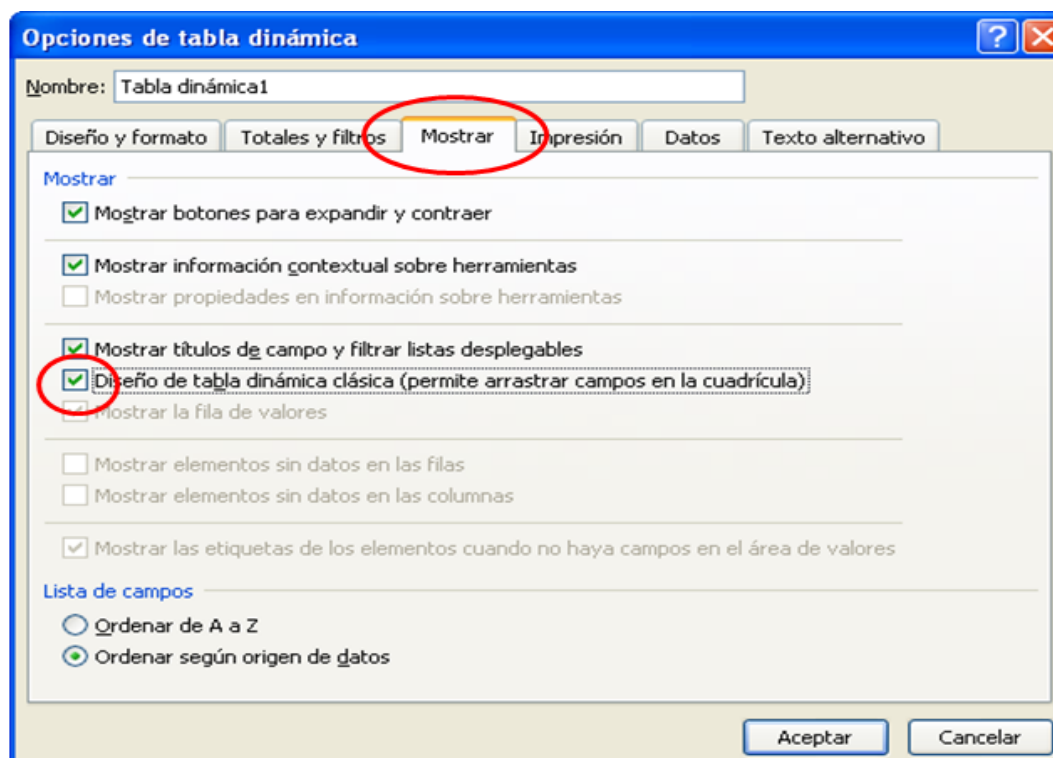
Opciones de tabla dinámica

?

Nombre: Tabla dinámica1

Diseño y formato | Totales y filtros | Mostrar | Impresión | Datos | Texto alternativo

Mostrar

Mostrar botones para expandir y contraer

Mostrar información contextual sobre herramientas

Mostrar propiedades en información sobre herramientas

Mostrar títulos de campo y filtrar listas desplegables

Diseño de tabla dinámica clásica (permite arrastrar campos en la cuadrícula)

Mostrar la fila de valores

Mostrar elementos sin datos en las filas

Mostrar elementos sin datos en las columnas

Mostrar las etiquetas de los elementos cuando no haya campos en el área de valores

Lista de campos

Ordenar de A a Z

Ordenar según origen de datos

Aceptar

Cancelar